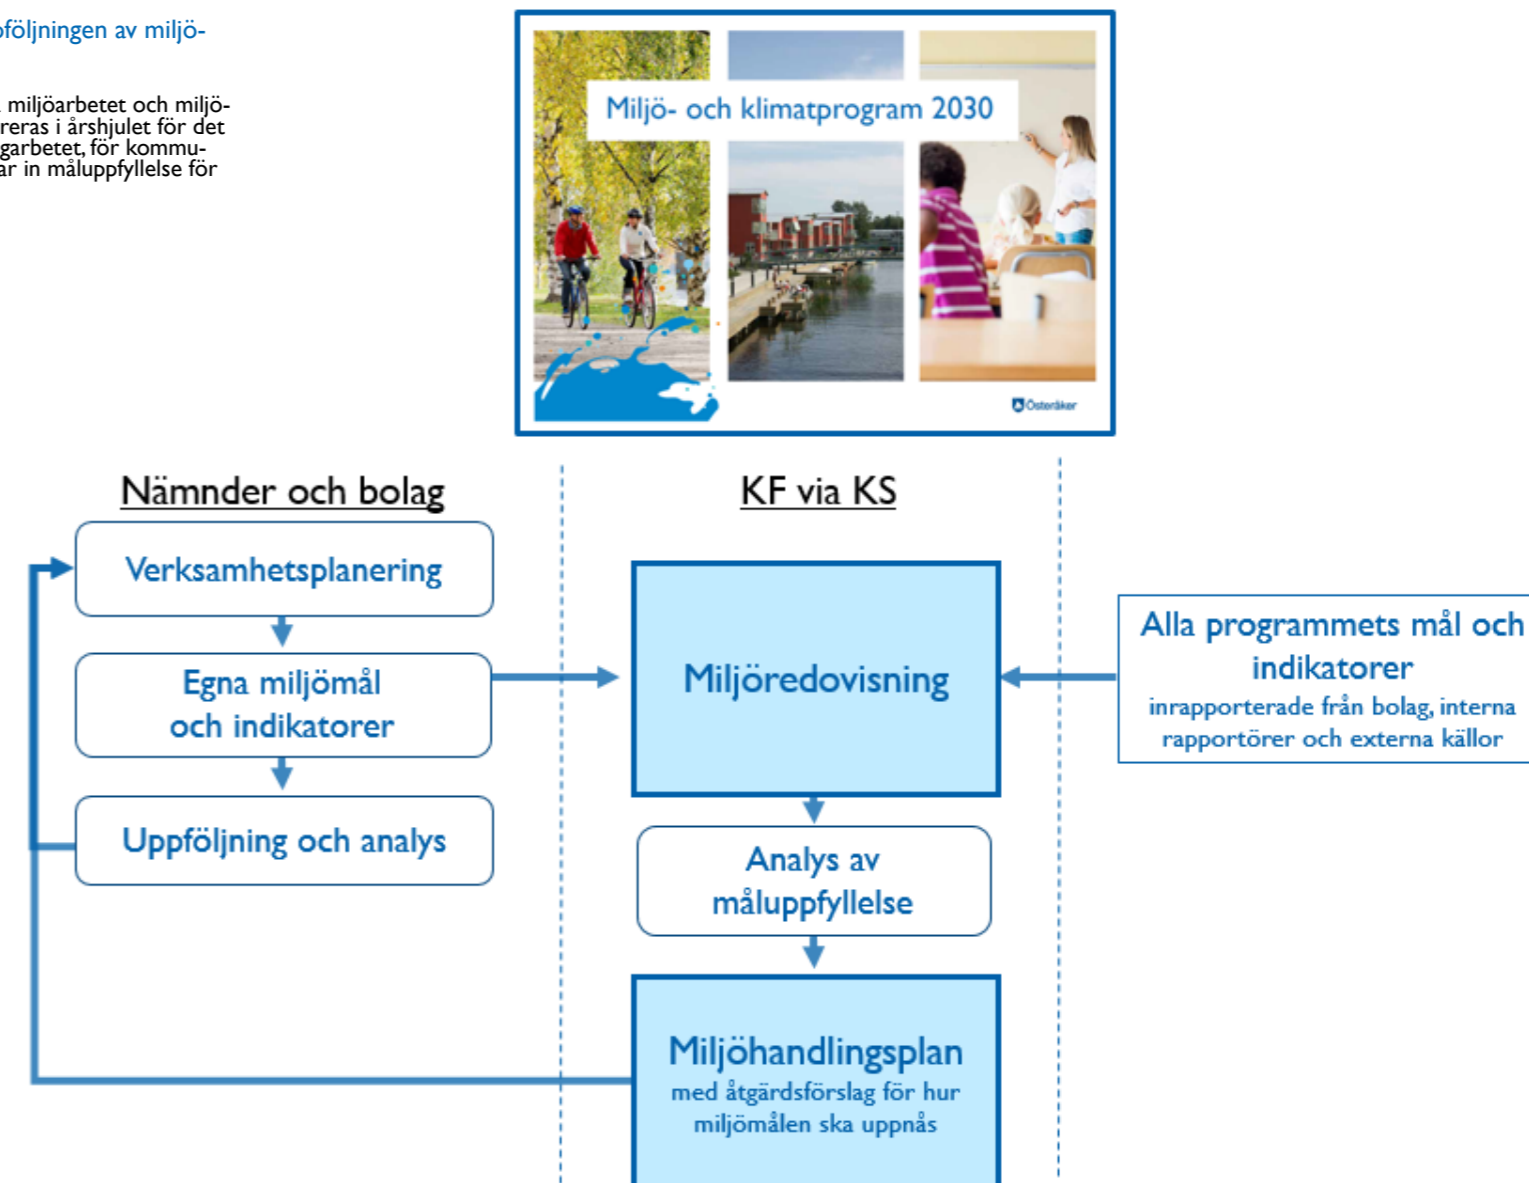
följningen av miljö-

miljöarbetet och miljö-
reras i årshjulet för det
garbetet, för kommu-
ar in måluppfyllelse för

Miljö- och klimatprogram 2030

Österåker

Nämnder och bolag

KF via KS

Verksamhetsplanering

Egna miljömål och indikatorer

Uppföljning och analys

Miljöredovisning

Alla programmets mål och indikatorer
inrapporterade från bolag, interna rapportörer och externa källor

Analys av måluppfyllelse

Miljöhandlingsplan
med åtgärdsförslag för hur miljömålen ska uppnås